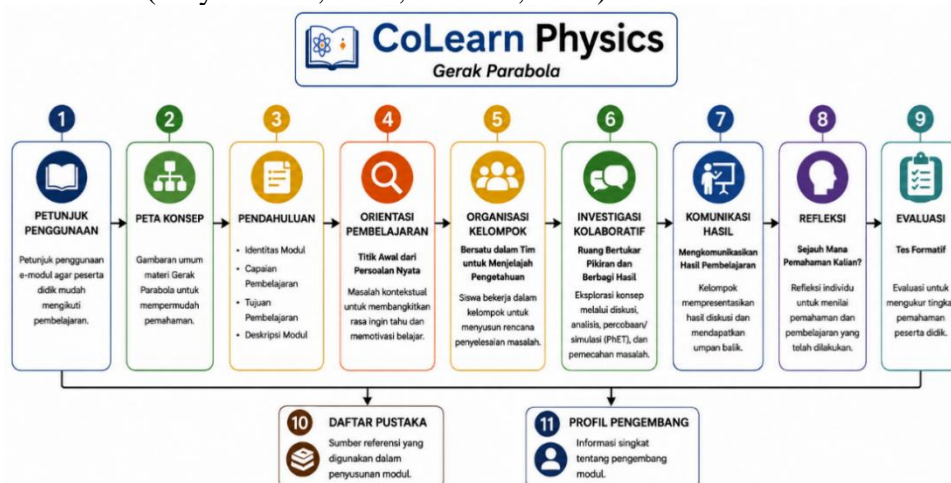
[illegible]

CoLearn Physics
Gerak Parabola

1
PETUNJUK PENGGUNAAN
Petunjuk penggunaan e-modul agar peserta didik mudah mengikuti pembelajaran.

2
PETA KONSEP
Gambaran umum materi Gerak Parabola untuk mempermudah pemahaman.

3
PENDAHULUAN
• Identitas Modul
• Capaian Pembelajaran
• Tujuan Pembelajaran
• Deskripsi Modul

4
ORIENTASI PEMBELAJARAN
Titik Awal dari Persoalan Nyata
Masalah kontekstual untuk membangkitkan rasa ingin tahu dan memotivasi belajar.

5
ORGANISASI KELOMPOK
Bersatu dalam Tim untuk Menjelajah Pengetahuan
Siswa bekerja dalam kelompok untuk menyusun rencana penyelesaian masalah.

6
INVESTIGASI KOLABORATIF
Ruang Bertukar Pikiran dan Berbagi Hasil
Eksplorasi konsep melalui diskusi, analisis, percobaan/ simulasi (PhET), dan pemecahan masalah.

7
KOMUNIKASI HASIL
Mengkomunikasikan Hasil Pembelajaran
Kelompok mempresentasikan hasil diskusi dan mendapatkan umpan balik.

8
REFLEKSI
Sejauh Mana Pemahaman Kalian?
Refleksi individu untuk menilai pemahaman dan pembelajaran yang telah dilakukan.

9
EVALUASI
Tes Formatif
Evaluasi untuk mengukur tingka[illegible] pemahaman peserta didik.

10
DAFTAR PUSTAKA
Sumber referensi yang digunakan dalam penyusunan modul.

11
PROFIL PENGEMBANG
Informasi singkat tentang pengembang modul.